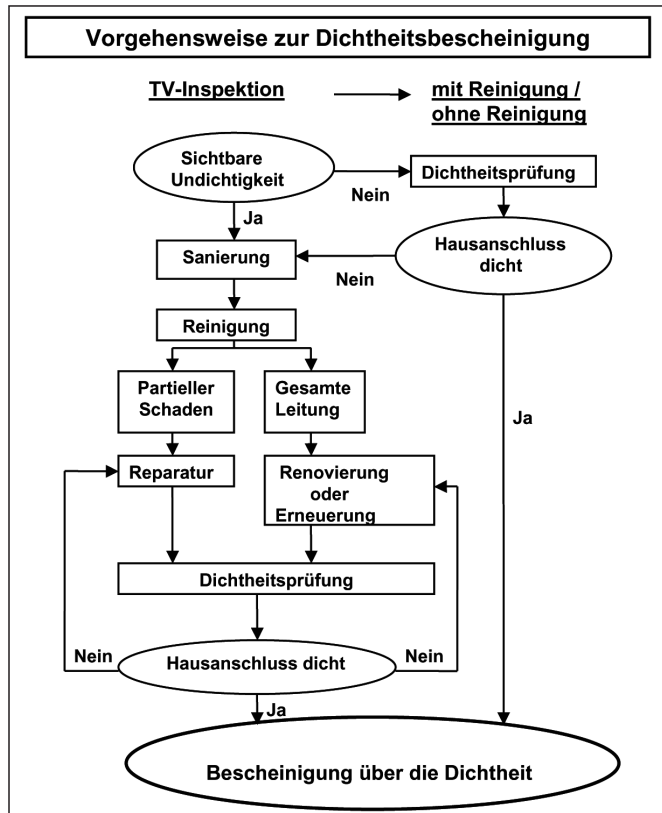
Vorgehensweise zur Dichtheitsbescheinigung

TV-Inspektion

mit Reinigung / ohne Reinigung

Sichtbare Undichtigkeit

Nein

Dichtheitsprüfung

Ja

Hausanschluss dicht

Sanierung

Nein

Reinigung

Partieller Schaden

Gesamte Leitung

Ja

Reparatur

Renovierung oder Erneuerung

Dichtheitsprüfung

Nein

Hausanschluss dicht

Nein

Ja

Bescheinigung über die Dichtheit